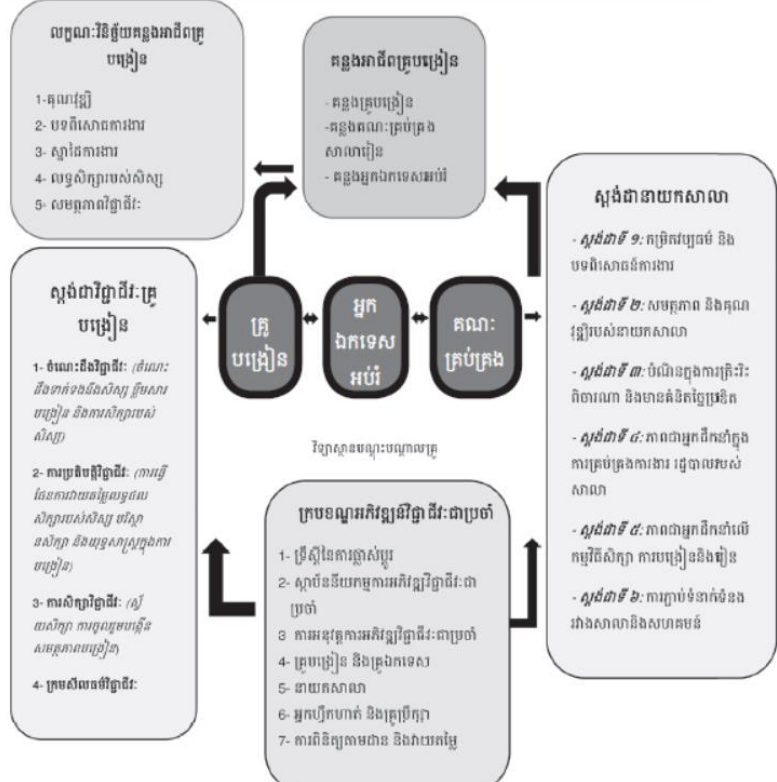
លក្ខណៈវិនិច្ឆ័យគន្លងអាជីពគ្រូបង្រៀន

1- គុណវុឌ្ឍិ
2- បទពិសោធការងារ
3- ស្នាដៃការងារ
4- លទ្ធផលសិក្សារបស់សិស្ស
5- សមត្ថភាពវិជ្ជាជីវៈ

គន្លងអាជីពគ្រូបង្រៀន

- គន្លងគ្រូបង្រៀន
- គន្លងគណៈគ្រប់គ្រងសាលារៀន
- គន្លងអ្នកឯកទេសអប់រំ

ស្តង់ដានាយកសាលា

- ស្តង់ដាទី ១: ក្រមសីលធម៌ និងបទពិសោធន៍ការងារ

- ស្តង់ដាទី ២: សមត្ថភាព និងគុណវុឌ្ឍិរបស់នាយកសាលា

- ស្តង់ដាទី ៣: បំណិនក្នុងការត្រិះរិះពិចារណា និងមានគំនិតច្នៃប្រឌិត

- ស្តង់ដាទី ៤: ភាពជាអ្នកដឹកនាំក្នុងការគ្រប់គ្រងការងារ រដ្ឋបាលរបស់សាលា

- ស្តង់ដាទី ៥: ភាពជាអ្នកដឹកនាំលើកម្មវិធីសិក្សា ការបង្រៀននិងរៀន

- ស្តង់ដាទី ៦: ការភ្ជាប់ទំនាក់ទំនងរវាងសាលានិងសហគមន៍

ស្តង់ដាវិជ្ជាជីវៈគ្រូបង្រៀន

1- ចំណេះដឹងវិជ្ជាជីវៈ (ចំណេះដឹងទាក់ទងនឹងសិស្ស ខ្លឹមសារបង្រៀន និងការសិក្សារបស់សិស្ស)

2- ការប្រតិបត្តិវិជ្ជាជីវៈ (ការធ្វើផែនការវាយតម្លៃលទ្ធផលសិក្សារបស់សិស្ស បរិស្ថានសិក្សា និងយុទ្ធសាស្ត្រក្នុងការបង្រៀន)

3- ការសិក្សាវិជ្ជាជីវៈ (ស្វែងយល់ការលូតលាស់សមត្ថភាពបង្រៀន)

4- ក្រមសីលធម៌វិជ្ជាជីវៈ

គ្រូបង្រៀន

អ្នកឯកទេសអប់រំ

គណៈគ្រប់គ្រង

វិទ្យាស្ថានបណ្តុះបណ្តាលគ្រូ

ក្របខណ្ឌការអភិវឌ្ឍវិជ្ជាជីវៈជាប្រចាំ

1- ទ្រឹស្តីនៃការផ្លាស់ប្តូរ
2- ស្ថាប័នទទួលការអភិវឌ្ឍវិជ្ជាជីវៈជាប្រចាំ
3- ការអនុវត្តការអភិវឌ្ឍវិជ្ជាជីវៈជាប្រចាំ
4- គ្រូបង្រៀន និងគ្រូឯកទេស
5- នាយកសាលា
6- អ្នកហ្វឹកហាត់ និងគ្រូប្រឹក្សា
7- ការពិនិត្យតាមដាន និងវាយតម្លៃ